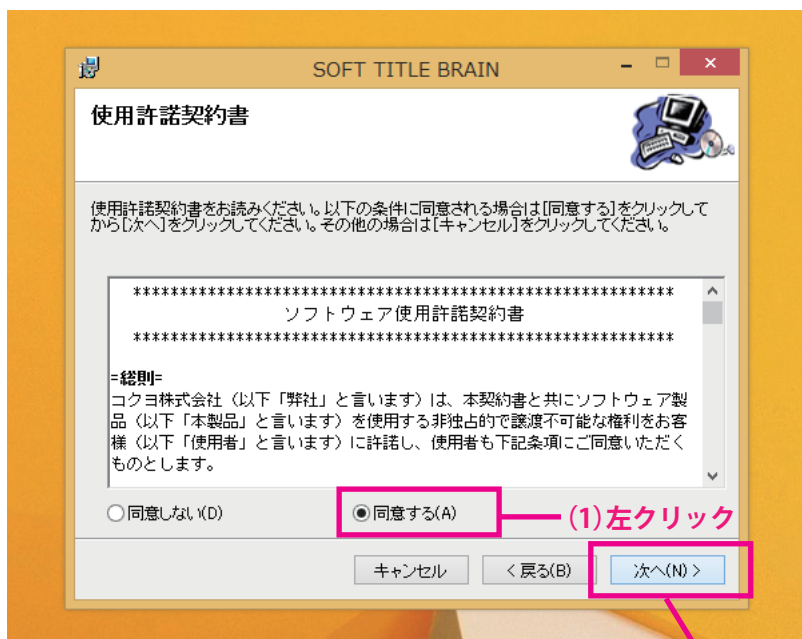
SOFT TITLE BRAIN

使用許諾契約書

使用許諾契約書をお読みください。以下の条件に同意される場合は[同意する]をクリックしてから[次へ]をクリックしてください。その他の場合は[キャンセル]をクリックしてください。

**************************************************
ソフトウェア使用許諾契約書
**************************************************

=総則=
コクヨ株式会社（以下「弊社」と言います）は、本契約書と共にソフトウェア製品（以下「本製品」と言います）を使用する非独占的で譲渡不可能な権利をお客様（以下「使用者」と言います）に許諾し、使用者も下記条項にご同意いただくものとします。

同意しない(D)
同意する(A)
(1)左クリック

キャンセル
< 戻る(B)
次へ(N) >